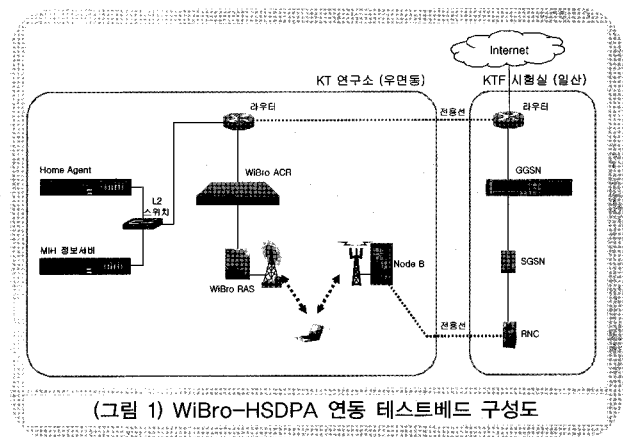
Internet

KT 연구소 (우면동)

KTF 시험실 (일산)

라우터

전용선

라우터

Home Agent

L2 스위치

WiBro ACR

GGSN

MIH 정보서버

SGSN

WiBro RAS

Node B

전용선

RNC

(그림 1) WiBro-HSDPA 연동 테스트베드 구성도